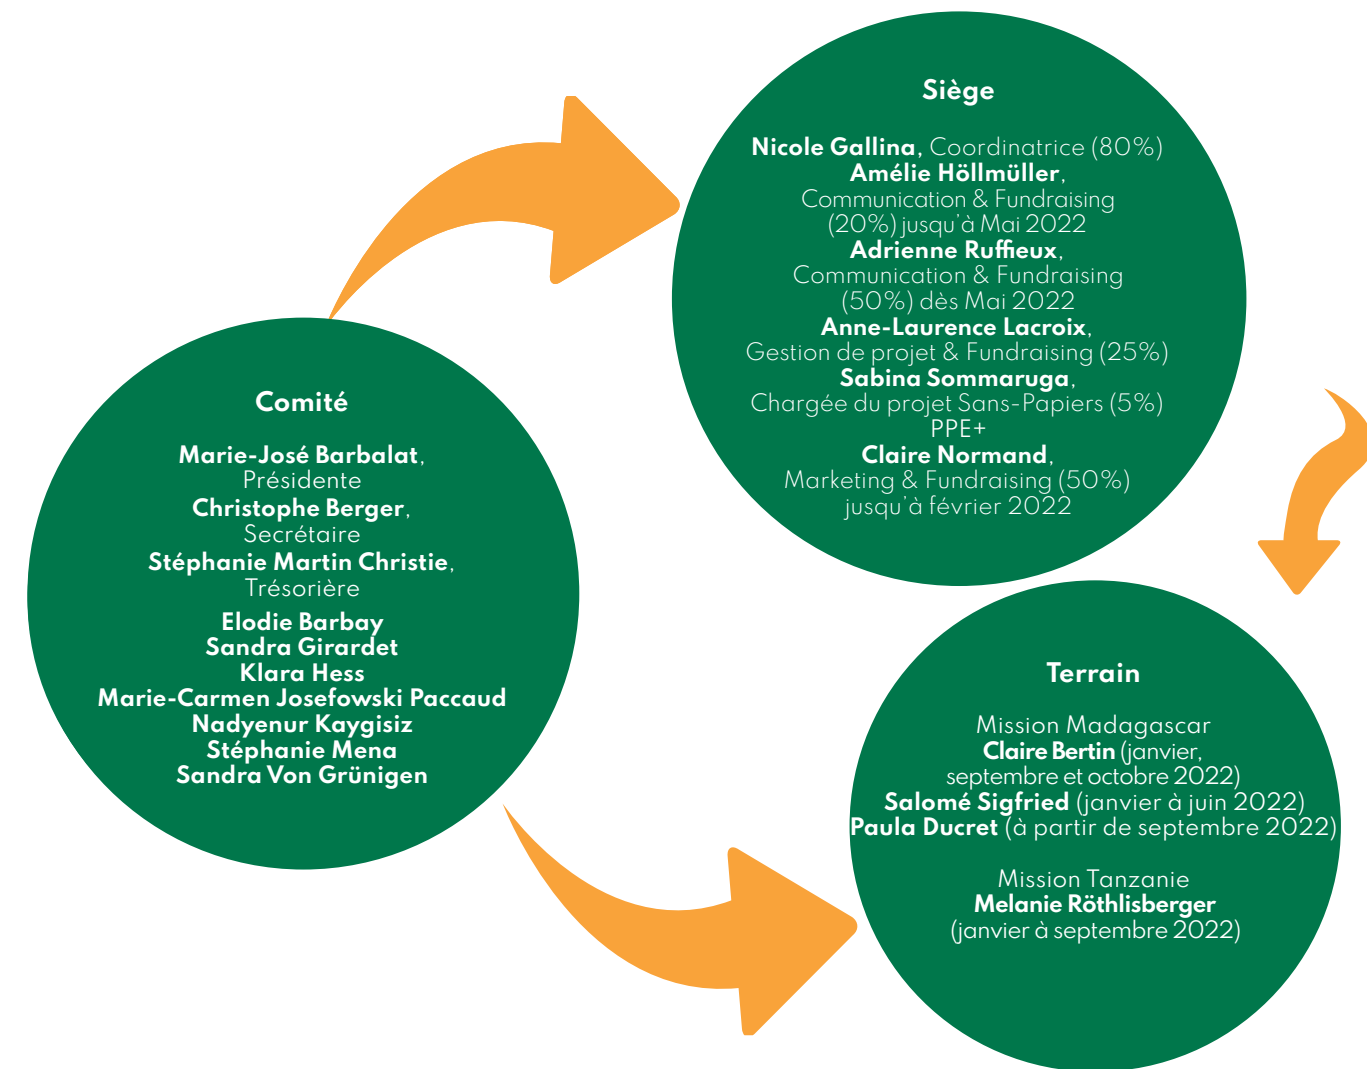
Siège

Nicole Gallina, Coordinatrice (80%)
Amélie Höllmüller, Communication & Fundraising (20%) jusqu'à Mai 2022
Adrienne Ruffieux, Communication & Fundraising (50%) dès Mai 2022
Anne-Laurence Lacroix, Gestion de projet & Fundraising (25%)
Sabina Sommaruga, Chargée du projet Sans-Papiers (5%) PPE+
Claire Normand, Marketing & Fundraising (50%) jusqu'à février 2022

Comité

Marie-José Barbalat, Présidente
Christophe Berger, Secrétaire
Stéphanie Martin Christie, Trésorière
Elodie Barbay
Sandra Girardet
Klara Hess
Marie-Carmen Josefowski Paccaud
Nadyenur Kaygisiz
Stéphanie Mena
Sandra Von Grünigen

Terrain

Mission Madagascar
Claire Bertin (janvier, septembre et octobre 2022)
Salomé Sigfried (janvier à juin 2022)
Paula Ducret (à partir de septembre 2022)

Mission Tanzanie
Melanie Röthlisberger (janvier à septembre 2022)